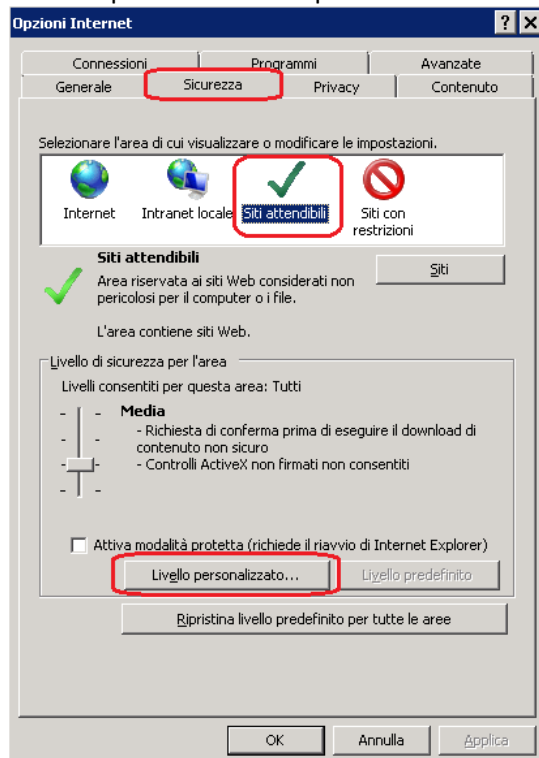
Opzioni Internet

?
X

Connessioni
Programmi
Avanzate
Generale
Sicurezza
Privacy
Contenuto

Selezionare l'area di cui visualizzare o modificare le impostazioni.

Internet
Intranet locale
Siti attendibili
Siti con restrizioni

Siti attendibili
Area riservata ai siti Web considerati non pericolosi per il computer o i file.

Siti

L'area contiene siti Web.

Livello di sicurezza per l'area
Livelli consentiti per questa area: Tutti

Media
- Richiesta di conferma prima di eseguire il download di contenuto non sicuro
- Controlli ActiveX non firmati non consentiti

Attiva modalità protetta (richiede il riavvio di Internet Explorer)

Livello personalizzato...
Livello predefinito

Ripristina livello predefinito per tutte le aree

OK
Annulla
Applica